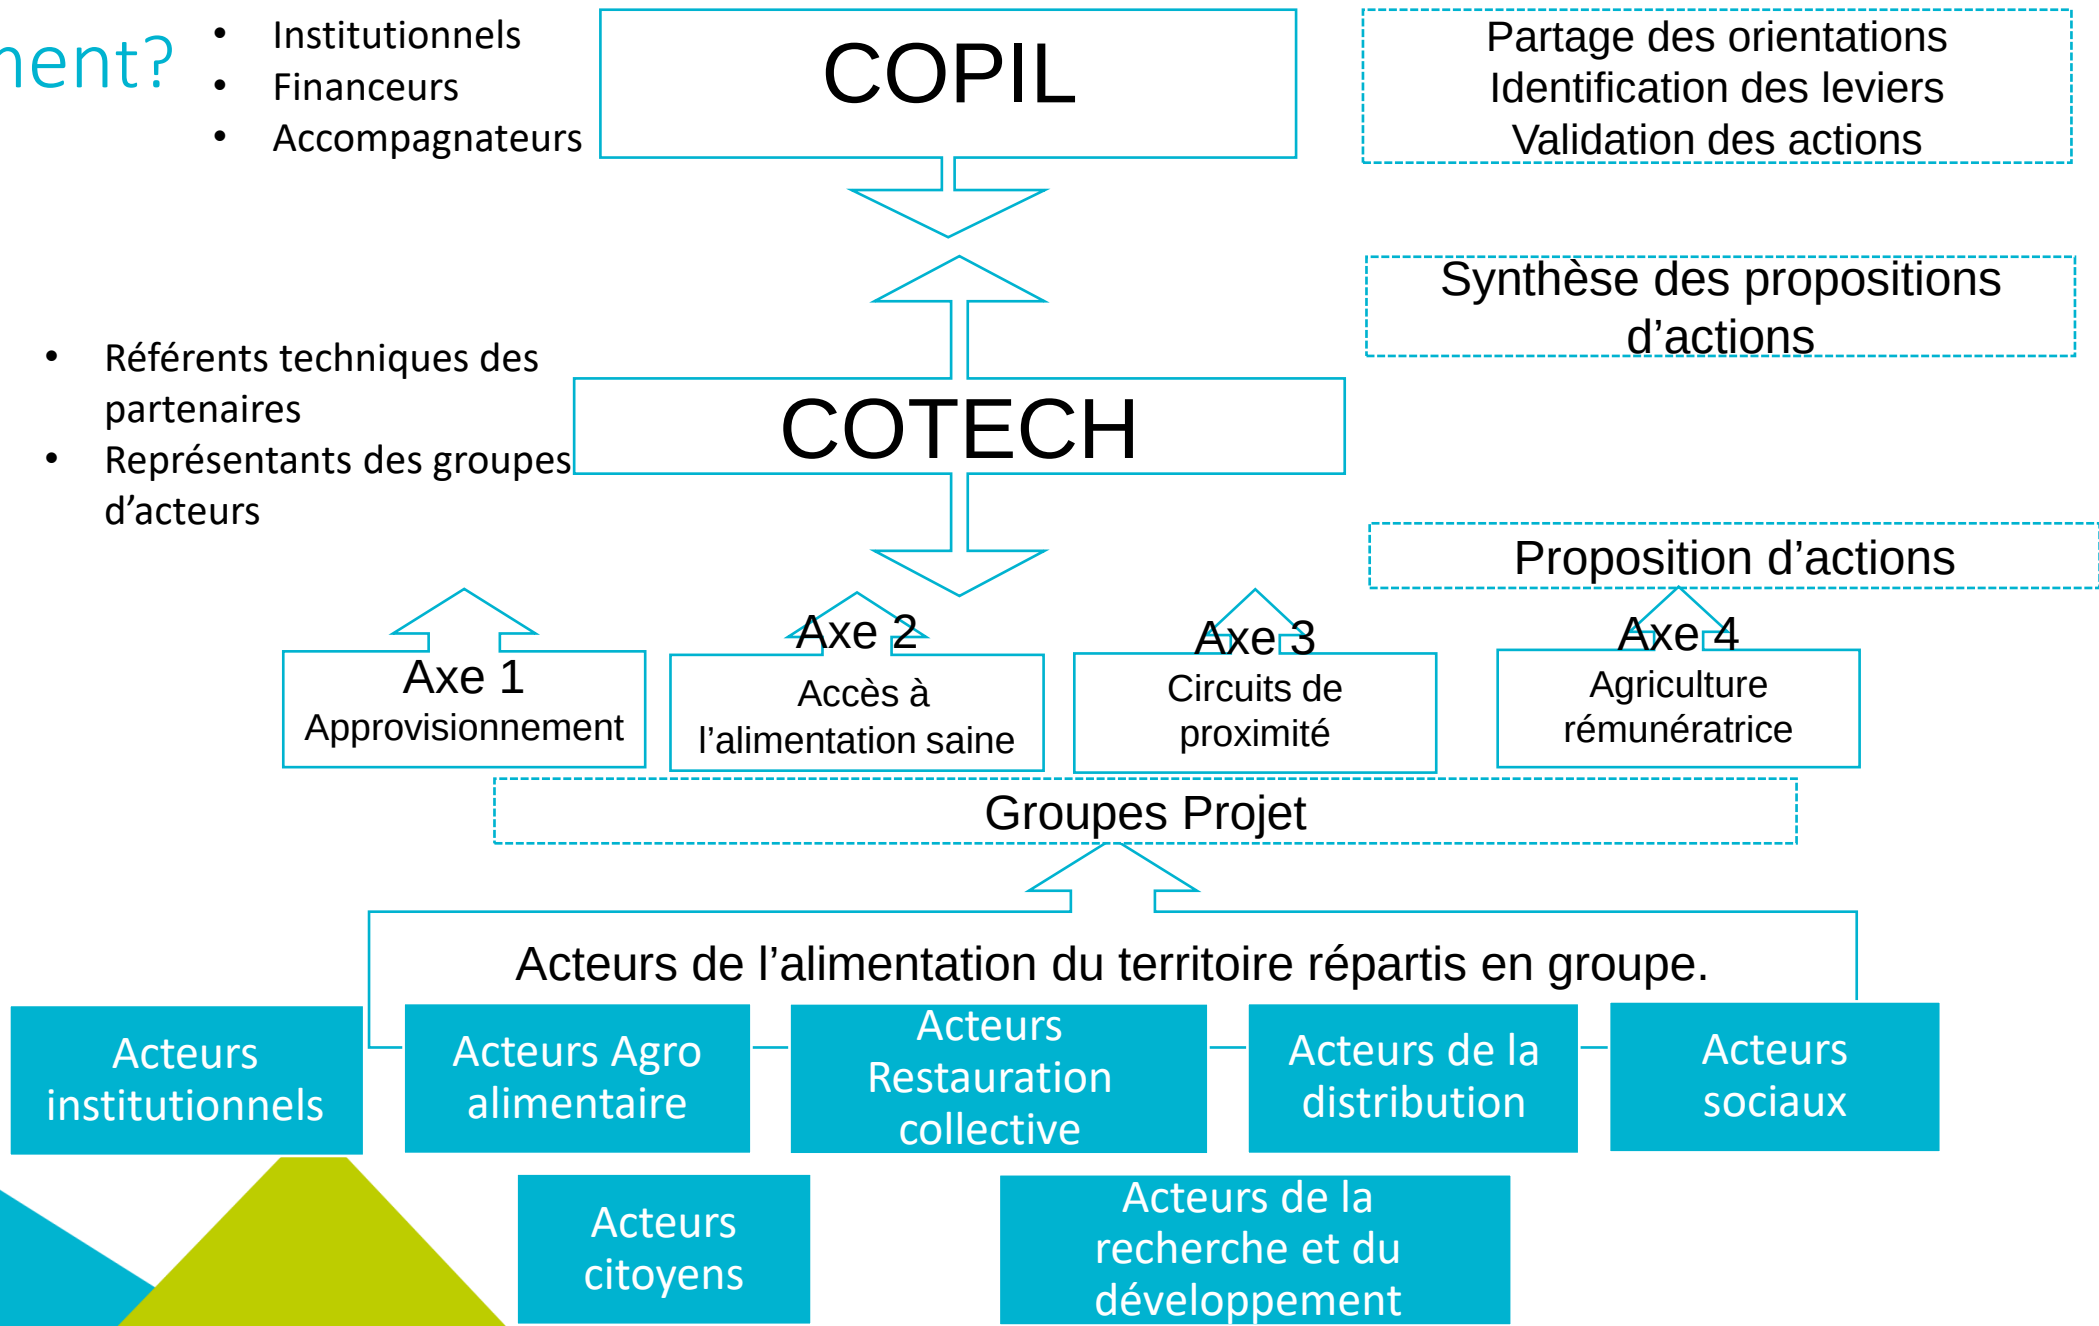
ent?

- Institutionnels
- Financeurs
- Accompagnateurs

COPIL

Partage des orientations
Identification des leviers
Validation des actions

Synthèse des propositions d'actions

- Référents techniques des partenaires
- Représentants des groupes d'acteurs

COTECH

Proposition d'actions

Axe 1
Approvisionnement

Axe 2
Accès à l'alimentation saine

Axe 3
Circuits de proximité

Axe 4
Agriculture rémunératrice

Groupes Projet

Acteurs de l'alimentation du territoire répartis en groupe.

Acteurs institutionnels

Acteurs Agro alimentaire

Acteurs Restauration collective

Acteurs de la distribution

Acteurs sociaux

Acteurs citoyens

Acteurs de la recherche et du développement